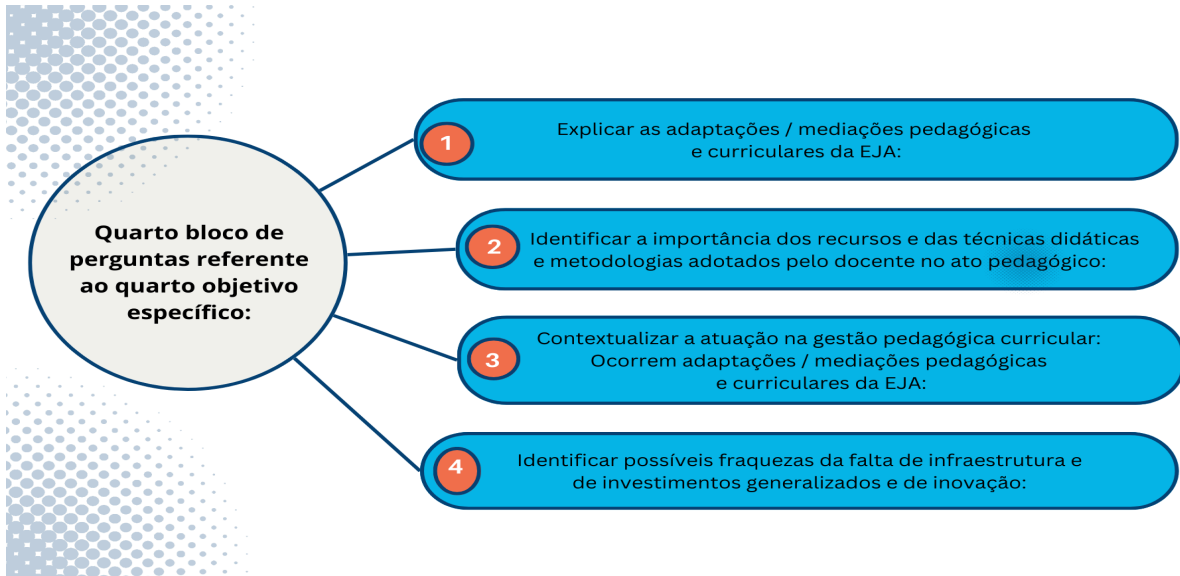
Quarto bloco de perguntas referente ao quarto objetivo específico:

1 Explicar as adaptações / mediações pedagógicas e curriculares da EJA:

2 Identificar a importância dos recursos e das técnicas didáticas e metodologias adotados pelo docente no ato pedagógico:

3 Contextualizar a atuação na gestão pedagógica curricular: Ocorrem adaptações / mediações pedagógicas e curriculares da EJA:

4 Identificar possíveis fraquezas da falta de infraestrutura e de investimentos generalizados e de inovação: